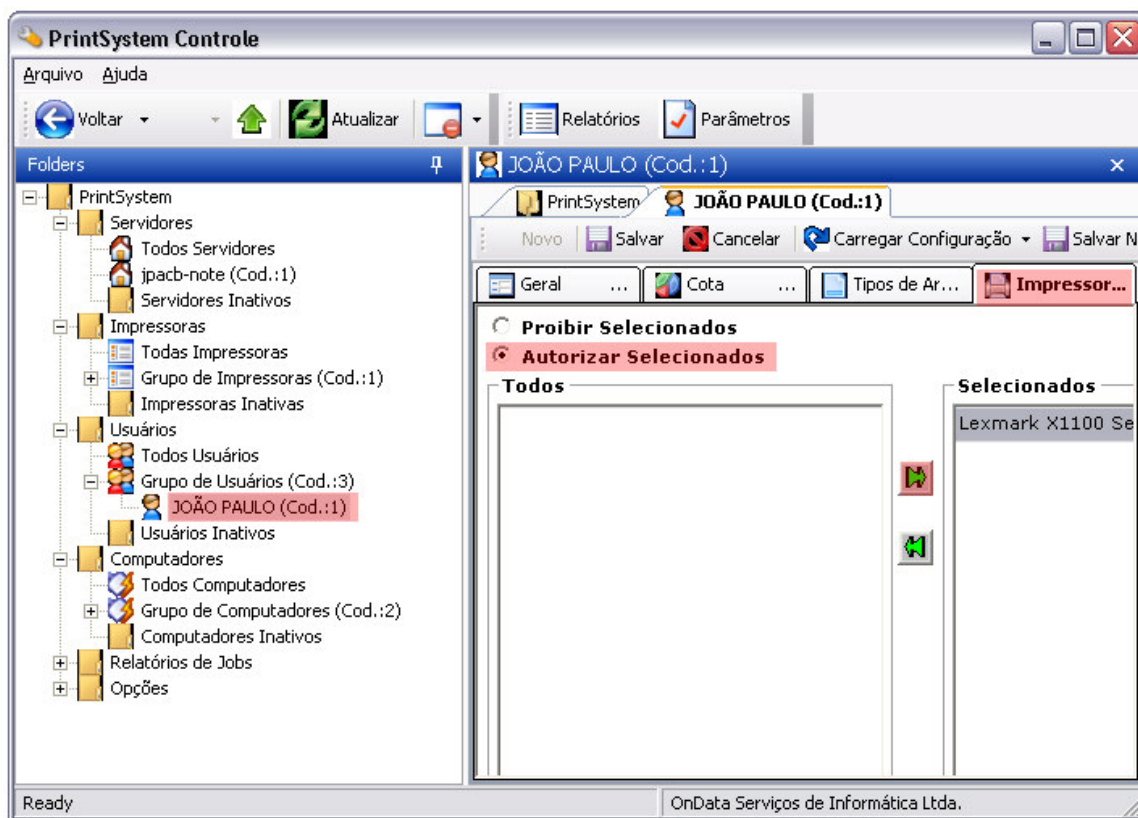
PrintSystem Controle

Arquivo Ajuda

Voltar Atualizar Relatórios Parâmetros

Folders

PrintSystem
Servidores
Todos Servidores
jpacb-note (Cod.:1)
Servidores Inativos
Impressoras
Todas Impressoras
Grupo de Impressoras (Cod.:1)
Impressoras Inativas
Usuários
Todos Usuários
Grupo de Usuários (Cod.:3)
JOÃO PAULO (Cod.:1)
Usuários Inativos
Computadores
Todos Computadores
Grupo de Computadores (Cod.:2)
Computadores Inativos
Relatórios de Jobs
Opções

JOÃO PAULO (Cod.:1)

PrintSystem JOÃO PAULO (Cod.:1)

Novo Salvar Cancelar Carregar Configuração Salvar N

Geral ... Cota ... Tipos de Ar... Impressor...

Proibir Selecionados
Autorizar Selecionados

Todos

Selecionados

Lexmark X1100 Se

Ready OnData Serviços de Informática Ltda.